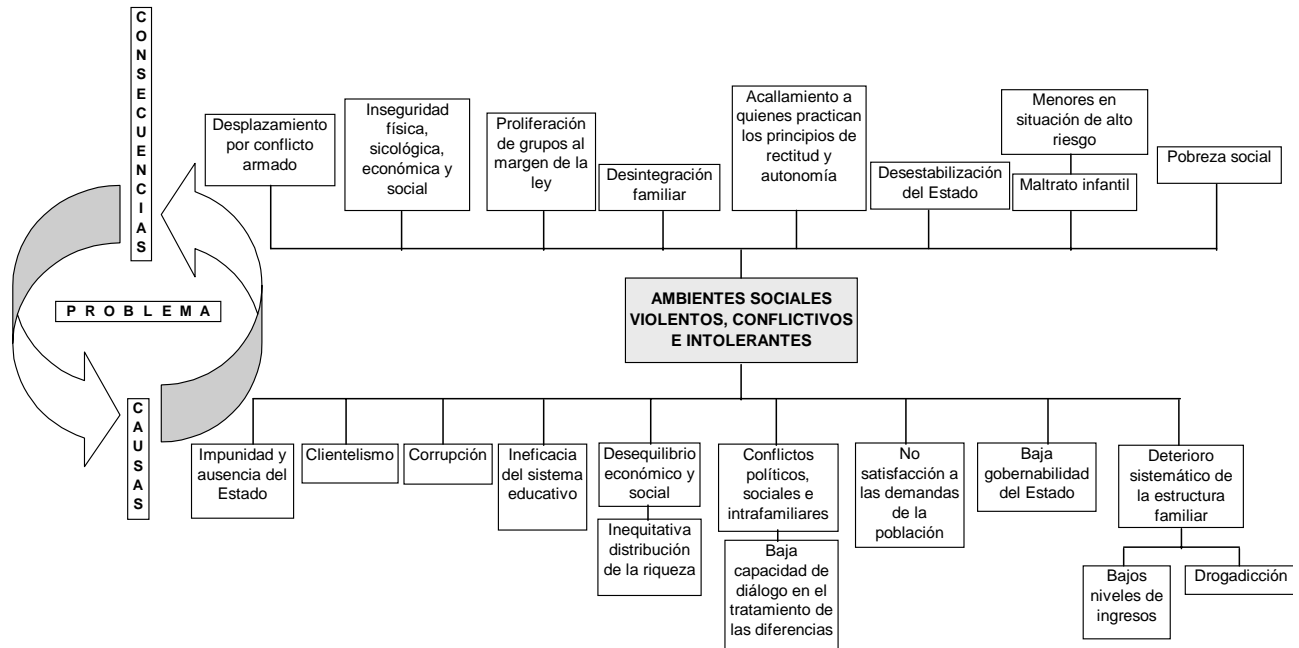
CONSECUENCIAS

Desplazamiento por conflicto armado

Inseguridad física, sicológica, económica y social

Proliferación de grupos al margen de la ley

Desintegración familiar

Acallamiento a quienes practican los principios de rectitud y autonomía

Desestabilización del Estado

Menores en situación de alto riesgo

Maltrato infantil

Pobreza social

PROBLEMA

AMBIENTES SOCIALES VIOLENTOS, CONFLICTIVOS E INTOLERANTES

CAUSAS

Impunidad y ausencia del Estado

Clientelismo

Corrupción

Ineficacia del sistema educativo

Desequilibrio económico y social

Inequitativa distribución de la riqueza

Conflictos políticos, sociales e intrafamiliares

Baja capacidad de diálogo en el tratamiento de las diferencias

No satisfacción a las demandas de la población

Baja gobernabilidad del Estado

Deterioro sistemático de la estructura familiar

Bajos niveles de ingresos

Drogadicción